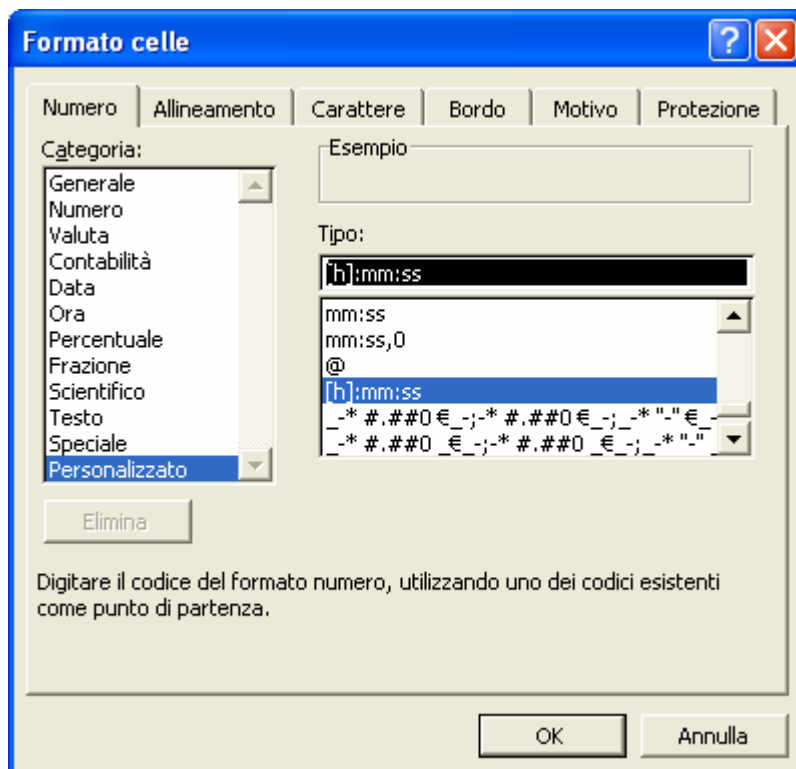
Formato celle

Numero | Allineamento | Carattere | Bordo | Motivo | Protezione

Categoria:
Generale
Numero
Valuta
Contabilità
Data
Ora
Percentuale
Frazione
Scientifico
Testo
Speciale
Personalizzato

Esempio

Tipo:
[h]:mm:ss

mm:ss
mm:ss,0
@
[h]:mm:ss
_-* #.##0 €_-;-* #.##0 €_-;_-* "-" €_-
_-* #.##0 _€_-;-* #.##0 _€_-;_-* "-" _

Elimina

Digitare il codice del formato numero, utilizzando uno dei codici esistenti come punto di partenza.

OK
Annulla